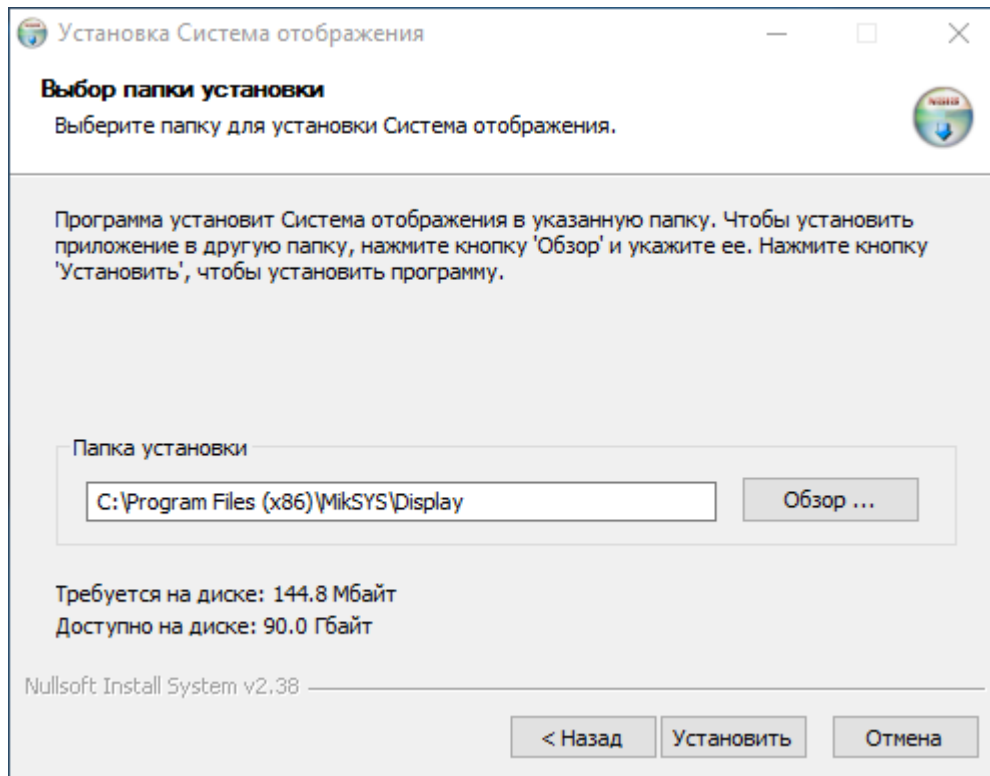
Установка Система отображения

Выбор папки установки

Выберите папку для установки Система отображения.

Программа установит Система отображения в указанную папку. Чтобы установить приложение в другую папку, нажмите кнопку 'Обзор' и укажите ее. Нажмите кнопку 'Установить', чтобы установить программу.

Папка установки

C:\Program Files (x86)\MikSYS\Display

Обзор ...

Требуется на диске: 144.8 Мбайт
Доступно на диске: 90.0 Гбайт

Nullsoft Install System v2.38

< Назад

Установить

Отмена